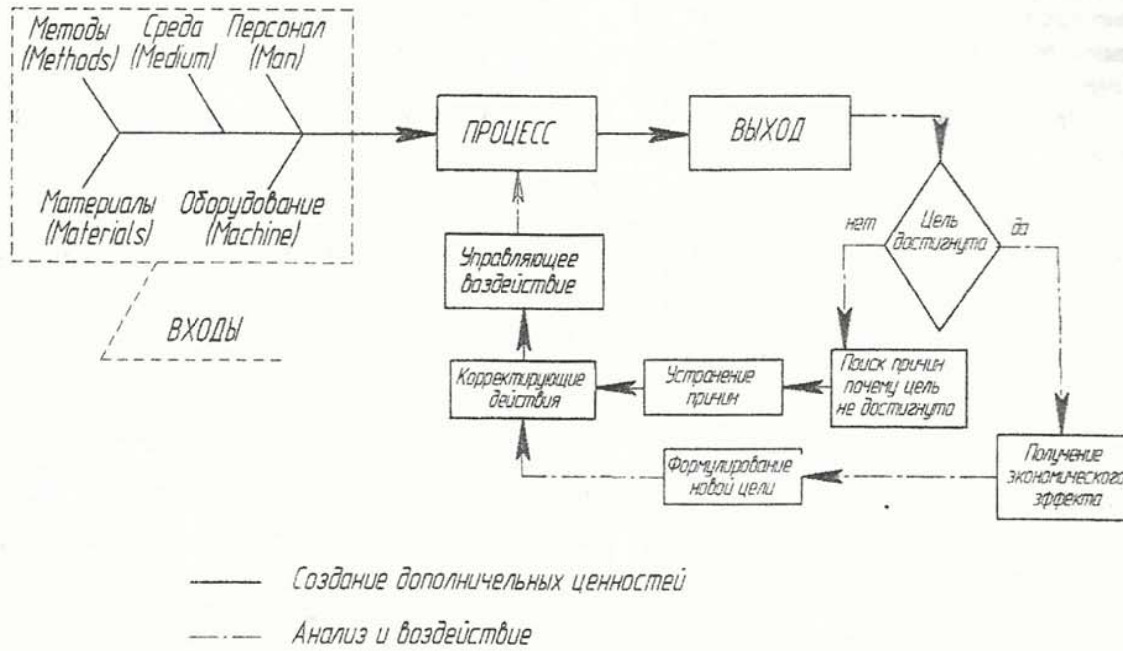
Методы (Methods)
Среда (Medium)
Персонал (Man)
Материалы (Materials)
Оборудование (Machine)

ВХОДЫ

ПРОЦЕСС

ВЫХОД

Цель достигнута

нет

да

Управляющее воздействие

Корректирующие действия

Устранение причин

Поиск причин почему цель не достигнута

Получение экономического эффекта

Формулирование новой цели

Создание дополничельных ценностей

Анализ и воздействие